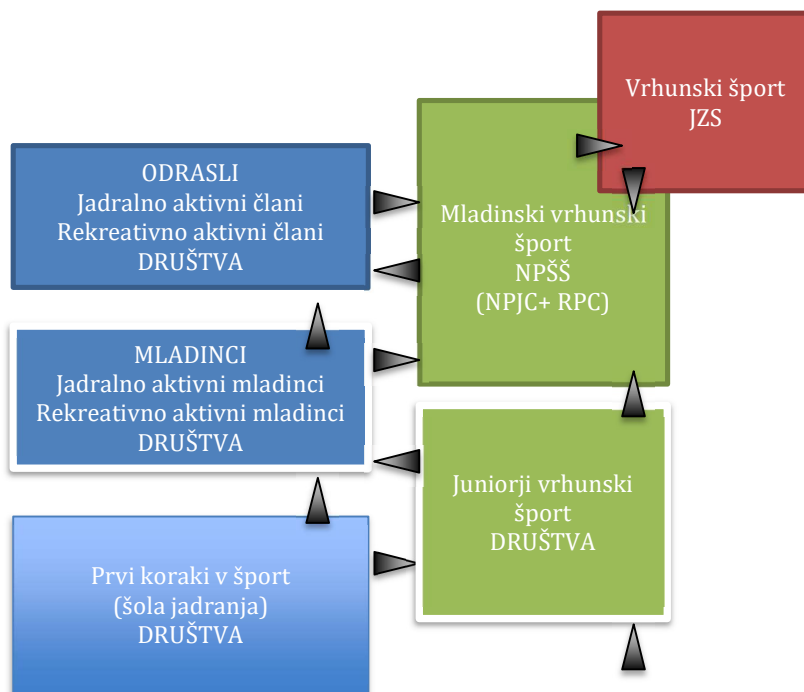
Vrhunski šport
JZS

ODRASLI
Jadralno aktivni člani
Rekreativno aktivni člani
DRUŠTVA

Mladinski vrhunski šport
NPŠŠ
(NPJC+ RPC)

MLADINCI
Jadralno aktivni mladinci
Rekreativno aktivni mladinci
DRUŠTVA

Juniorji vrhunski šport
DRUŠTVA

Prvi koraki v šport
(šola jadranja)
DRUŠTVA